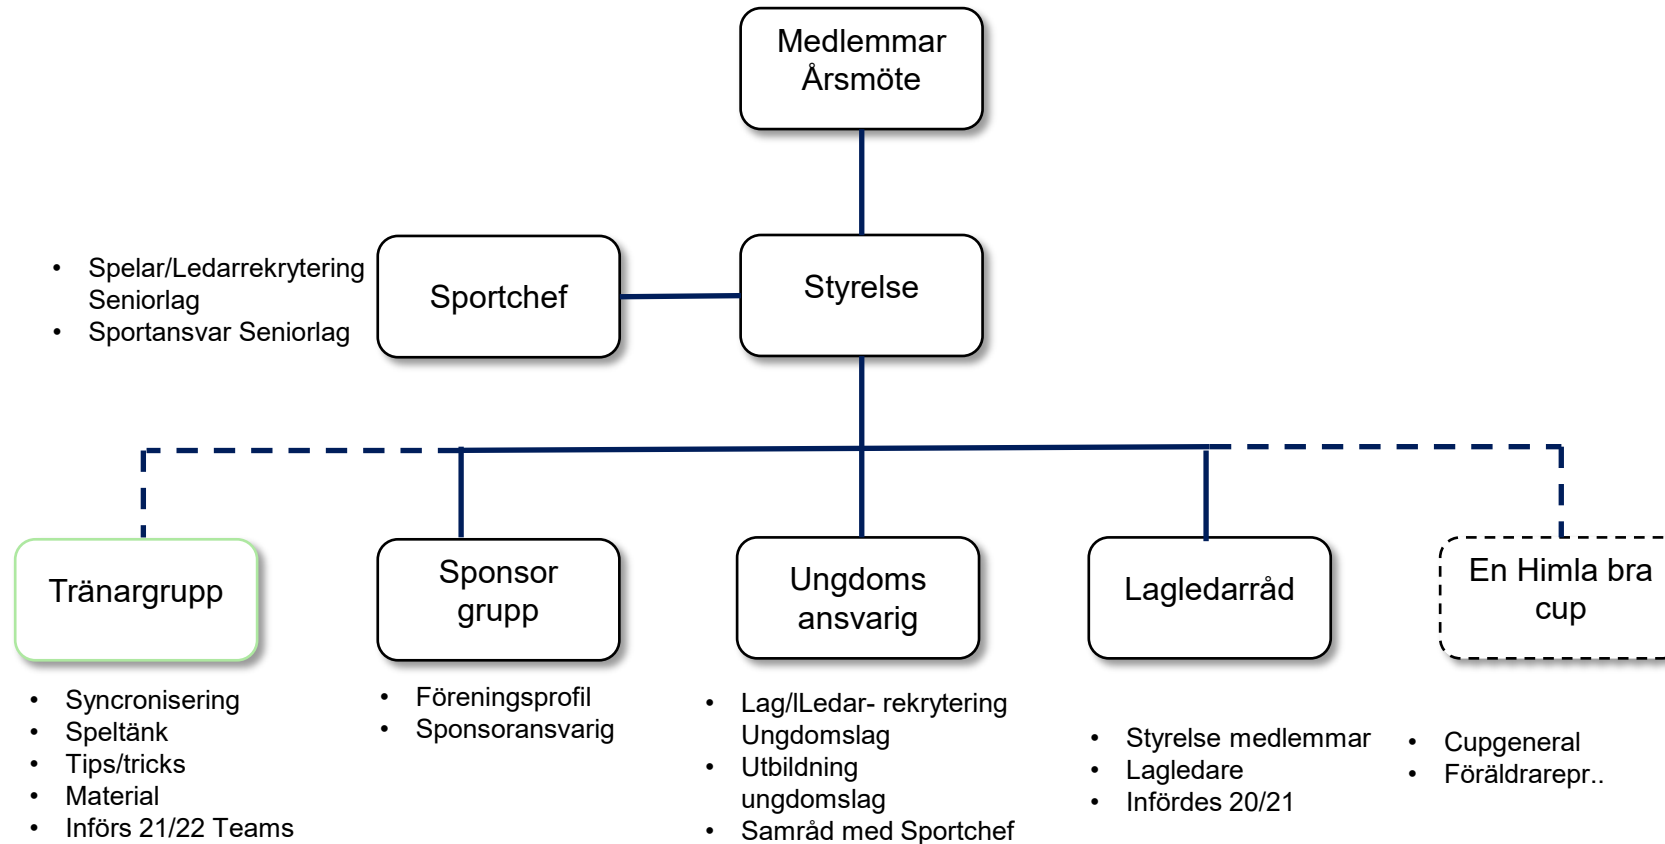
Medlemmar
Årsmöte

- Spelar/Ledarrekrytering Seniorlag
- Sportansvar Seniorlag

Sportchef

Styrelse

Tränargrupp

- Syncronisering
- Speltänk
- Tips/tricks
- Material
- Införs 21/22 Teams

Sponsor grupp

- Föreningsprofil
- Sponsoransvarig

Ungdoms ansvarig

- Lag/lLedar- rekrytering Ungdomslag
- Utbildning ungdomslag
- Samråd med Sportchef

Lagledarråd

- Styrelse medlemmar
- Lagledare
- Infördes 20/21

En Himla bra cup

- Cupgeneral
- Föräldrarepr..